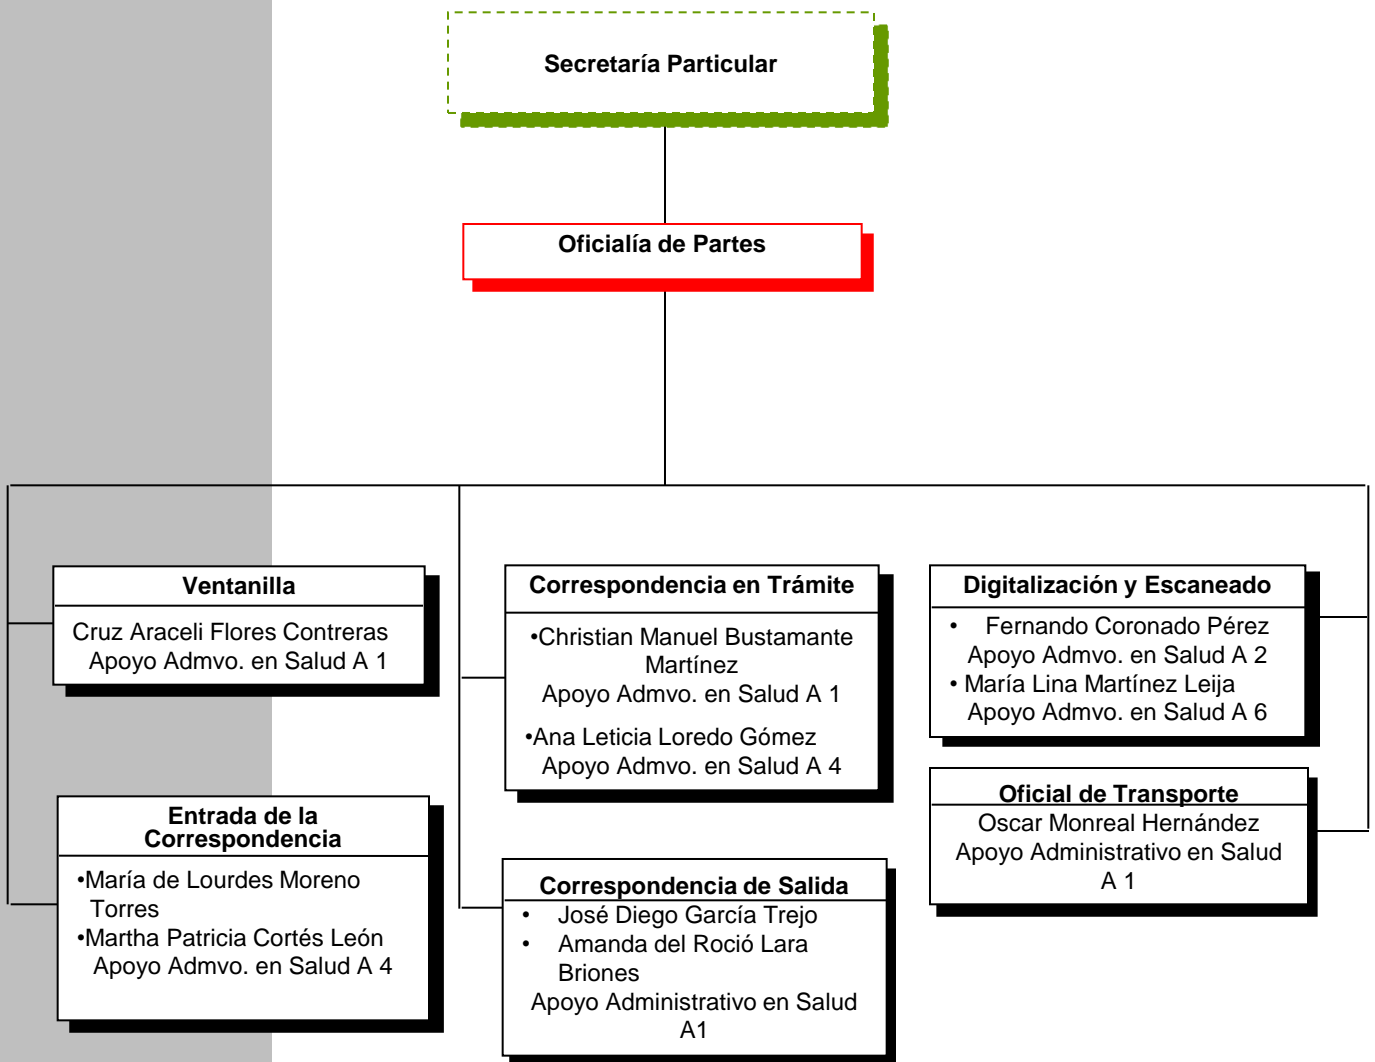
Secretaría Particular

Oficialía de Partes

Ventanilla

Cruz Araceli Flores Contreras
Apoyo Admvo. en Salud A 1

Entrada de la Correspondencia

•María de Lourdes Moreno Torres
•Martha Patricia Cortés León
Apoyo Admvo. en Salud A 4

Correspondencia en Trámite

•Christian Manuel Bustamante Martínez
Apoyo Admvo. en Salud A 1

•Ana Leticia Loredo Gómez
Apoyo Admvo. en Salud A 4

Correspondencia de Salida

• José Diego García Trejo
• Amanda del Roció Lara Briones
Apoyo Administrativo en Salud A1

Digitalización y Escaneado

• Fernando Coronado Pérez
Apoyo Admvo. en Salud A 2
• María Lina Martínez Leija
Apoyo Admvo. en Salud A 6

Oficial de Transporte

Oscar Monreal Hernández
Apoyo Administrativo en Salud A 1